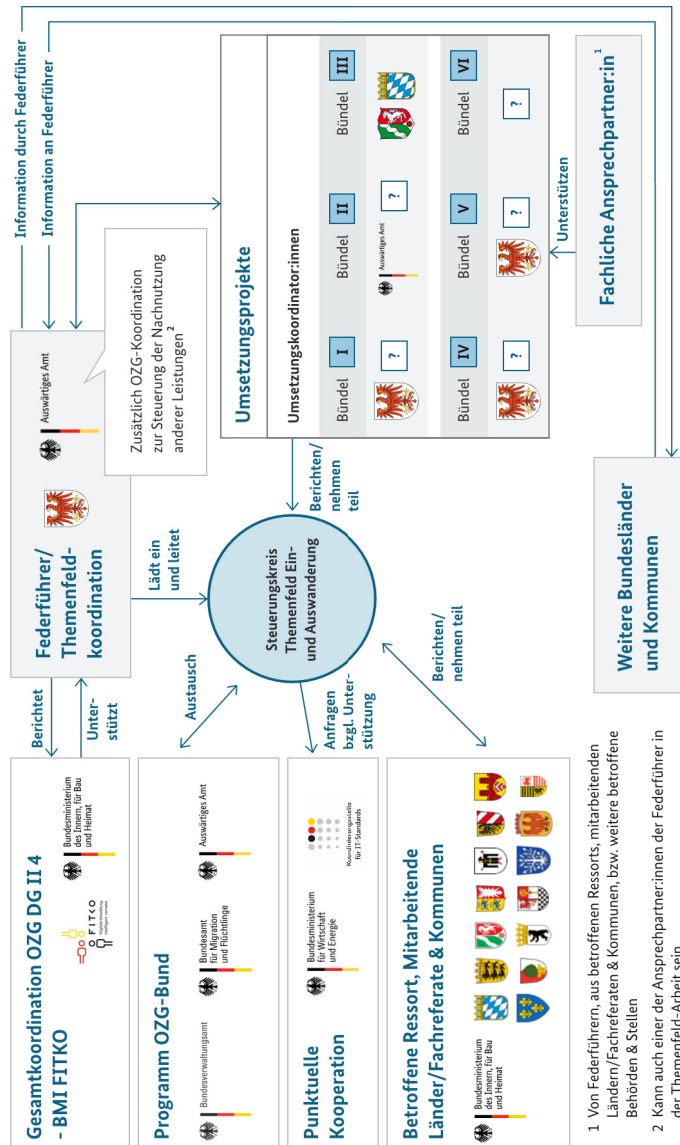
Gesamtkoordination OZG DG II 4 - BMI FITKO

Bundesministerium des Innern, für Bau und Heimat

FITKO

Programm OZG-Bund

Bundesverwaltungsamt

Bundesamt für Migration und Flüchtlinge

Auswärtiges Amt

Punktuelle Kooperation

Bundesministerium für Wirtschaft und Energie

Koordinierungsstelle für IT-Standards

Betroffene Ressort, Mitarbeitende Länder/Fachreferate & Kommunen

Bundesministerium des Innern, für Bau und Heimat

1 Von Federführern, aus betroffenen Ressorts, mitarbeitenden Ländern/Fachreferaten & Kommunen, bzw. weitere betroffene Behörden & Stellen

2 Kann auch einer der Ansprechpartner:innen der Federführer in der Themenfeld-Arbeit sein

Berichtet

Unter-stützt

Austausch

Anfragen bzgl. Unter-stützung

Berichten/ nehmen teil

Federführer/ Themenfeld-koordination

Auswärtiges Amt

Zusätzlich OZG-Koordination zur Steuerung der Nachnutzung anderer Leistungen $^2$

Lädt ein und leitet

Steuerungskreis Themenfeld Ein- und Auswanderung

Berichten/ nehmen teil

Weitere Bundesländer und Kommunen

Information durch Federführer

Information an Federführer

Umsetzungsprojekte

Umsetzungskoordinator:innen

Bündel I

?

Bündel II

Auswärtiges Amt

?

Bündel III

Bündel IV

?

Bündel V

?

Bündel VI

?

Unterstützen

Fachliche Ansprechpartner:in $^1$